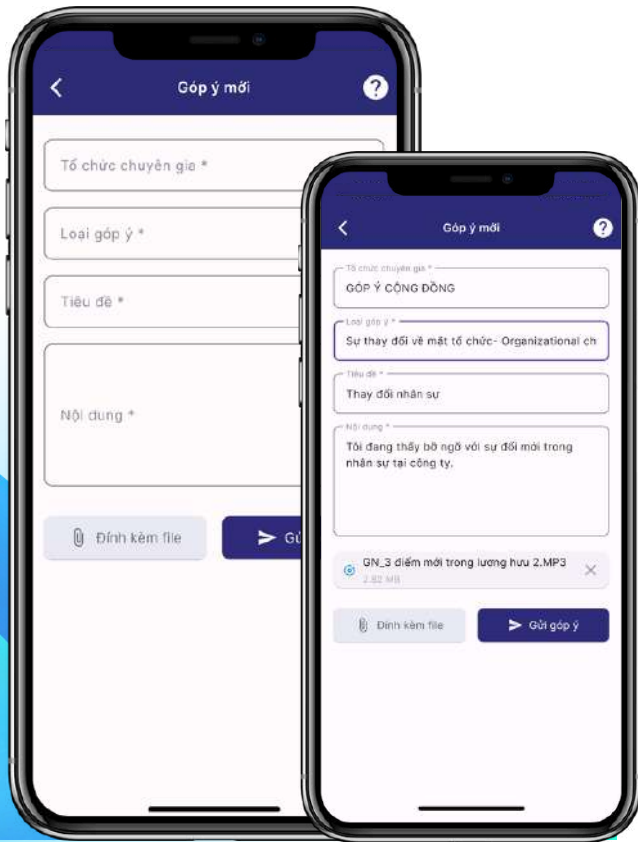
Góp ý mới

Tổ chức chuyên gia *

Loại góp ý *

Tiêu đề *

Nội dung *

Đính kèm file

Gử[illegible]

Góp ý mới

Tổ chức chuyên gia *
GÓP Ý CỘNG ĐỒNG

Loại góp ý *
Sự thay đổi về mặt tổ chức- Organizational ch

Tiêu đề *
Thay đổi nhân sự

Nội dung *
Tôi đang thấy bỡ ngỡ với sự đổi mới trong nhân sự tại công ty.

GN_3 điểm mới trong lương hưu 2.MP3
2.82 MB

Đính kèm file

Gửi góp ý